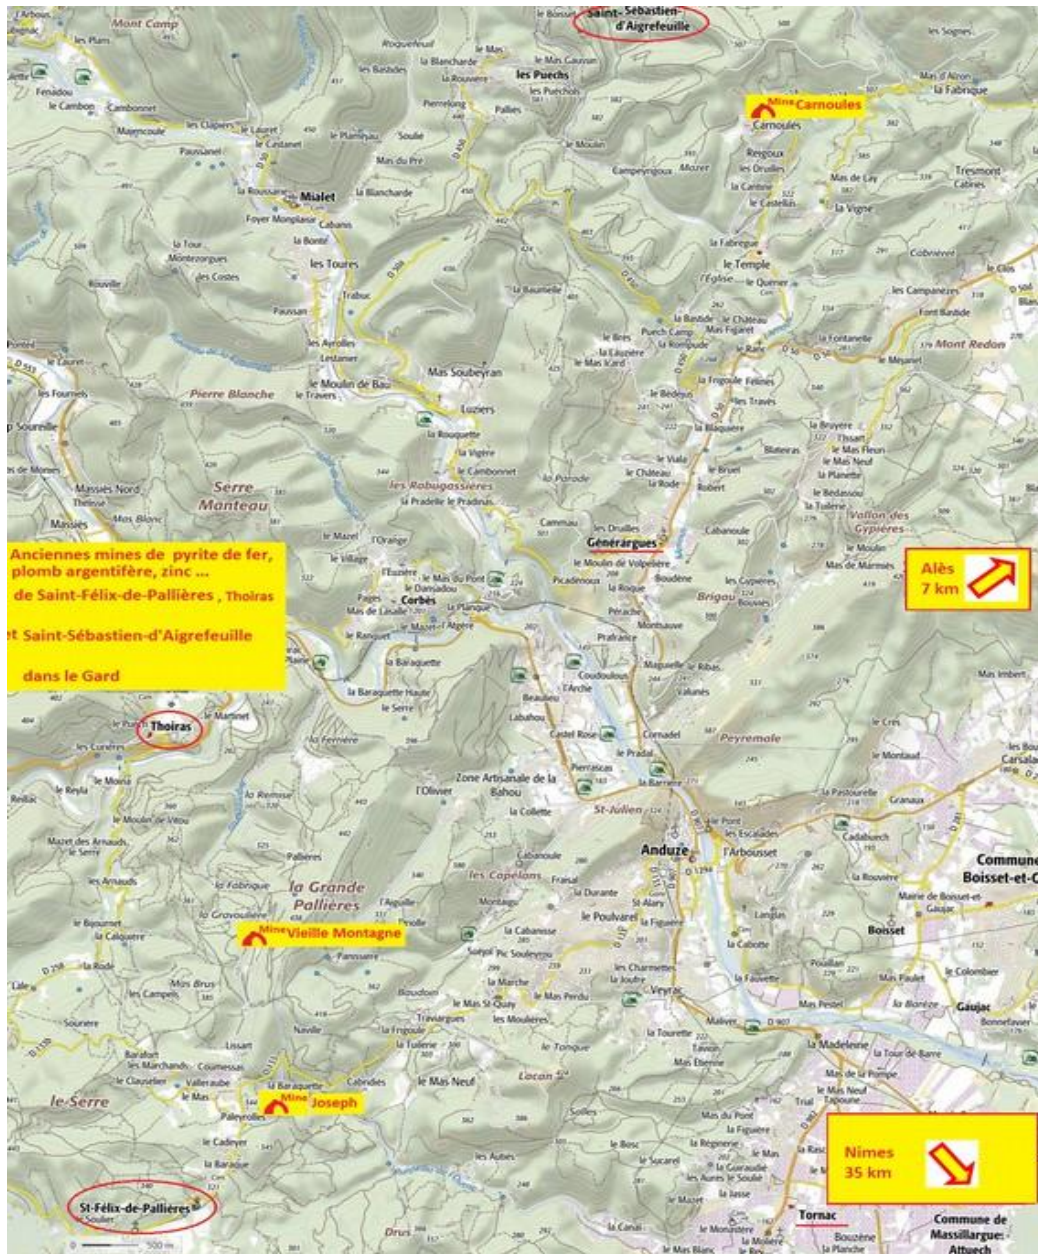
Anciennes mines de pyrite de fer, plomb argentifère, zinc ...
de Saint-Félix-de-Pallières , Thoiras
et Saint-Sébastien-d'Aigrefeuille
dans le Gard

Saint- Sébastien-d'Aigrefeuille

Mine Carnoules

Mine Vieille Montagne

Mine Joseph

Alès 7 km

Nimes 35 km

Thoiras

St-Félix-de-Pallières

Générargues

Mont Camp
Mialet
les Puechs
Carnoules
les Toures
Mas Soubeyran
Luziers
Pierre Blanche
Serre Monteau
les Robugassières
Corbès
la Baraquette
Anduze
St-Julien
Peyremale
Zone Artisanale de la Bahou
la Grande Pallières
les Capelans
le Poulvarel
Veyrac
Tornac
Boisset
Commune Boisset-et-G
Commune de Massillargue-Attuech
le Temple
Mont Redon
Vallon des Gypières
Brigau
le Moulin de Volpelière
Massiès Nord
le Serre
Lacan
la Madeleine
Gaujac
Tresmont
la Fabrique
les Sognes